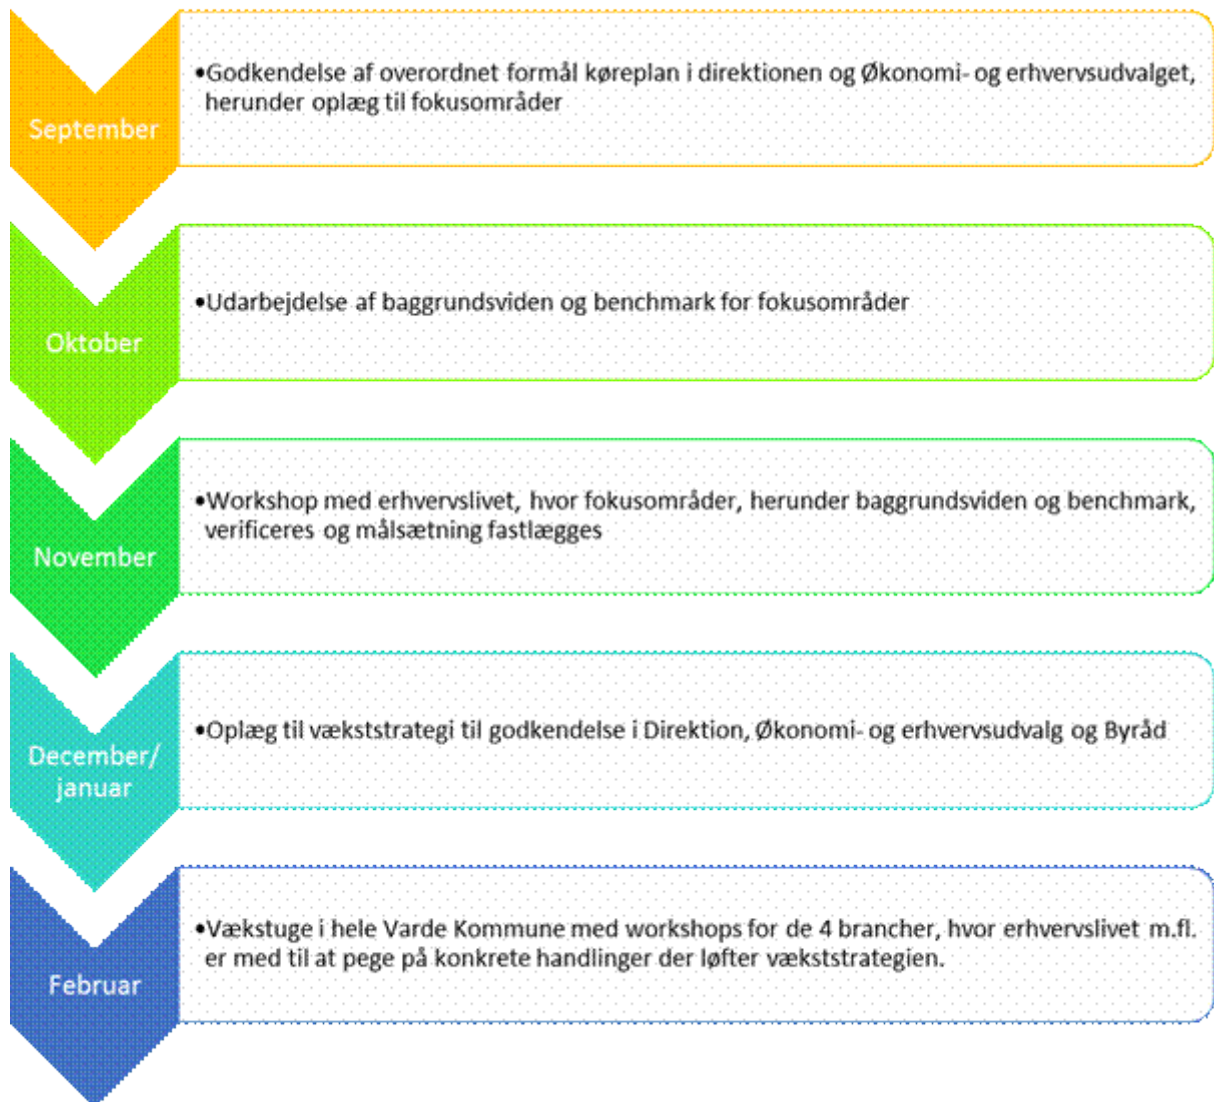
September

•Godkendelse af overordnet formål køreplan i direktionen og Økonomi- og erhvervsudvalget, herunder oplæg til fokusområder

Oktober

•Udarbejdelse af baggrundsviden og benchmark for fokusområder

November

•Workshop med erhvervslivet, hvor fokusområder, herunder baggrundsviden og benchmark, verificeres og målsætning fastlægges

December/ januar

•Oplæg til vækststrategi til godkendelse i Direktion, Økonomi- og erhvervsudvalg og Byråd

Februar

•Vækstuge i hele Varde Kommune med workshops for de 4 brancher, hvor erhvervslivet m.fl. er med til at pege på konkrete handlinger der løfter vækststrategien.